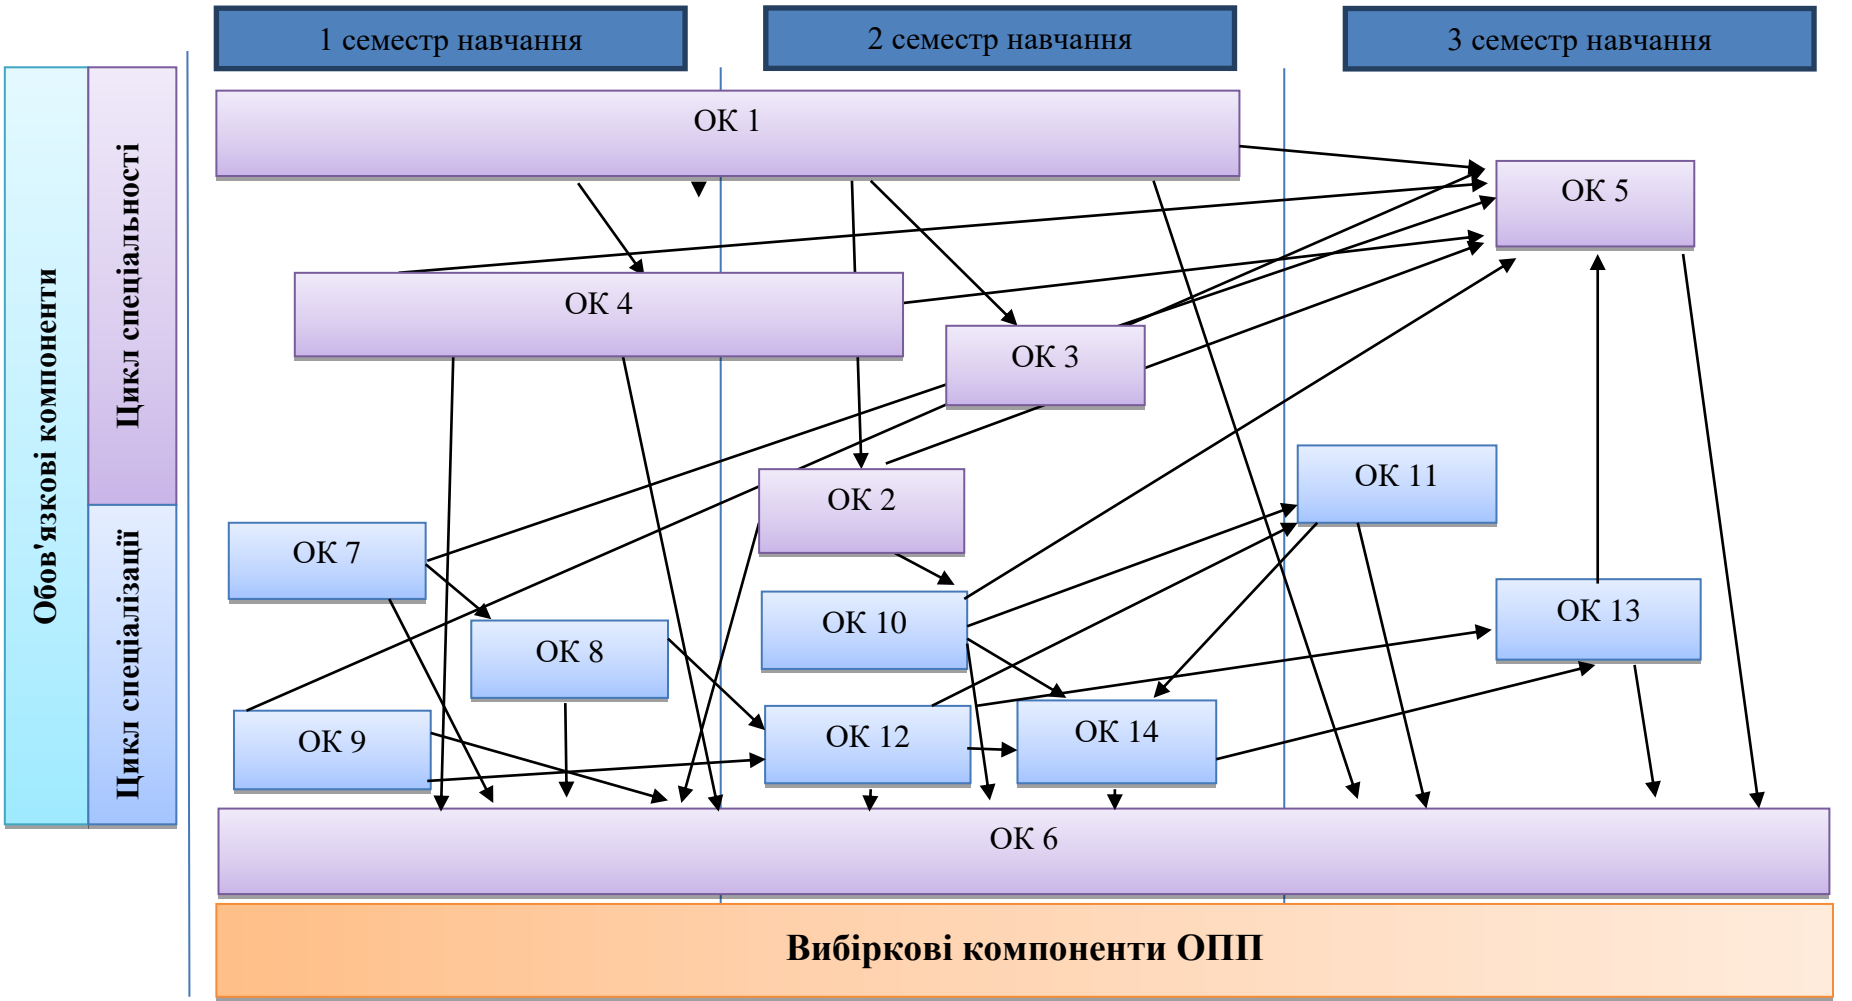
1 семестр навчання

2 семестр навчання

3 семестр навчання

Обов'язкові компоненти

Цикл спеціальності

Цикл спеціалізації

ОК 1

ОК 5

ОК 4

ОК 3

ОК 2

ОК 11

ОК 7

ОК 8

ОК 10

ОК 13

ОК 9

ОК 12

ОК 14

ОК 6

Вибіркові компоненти ОПП